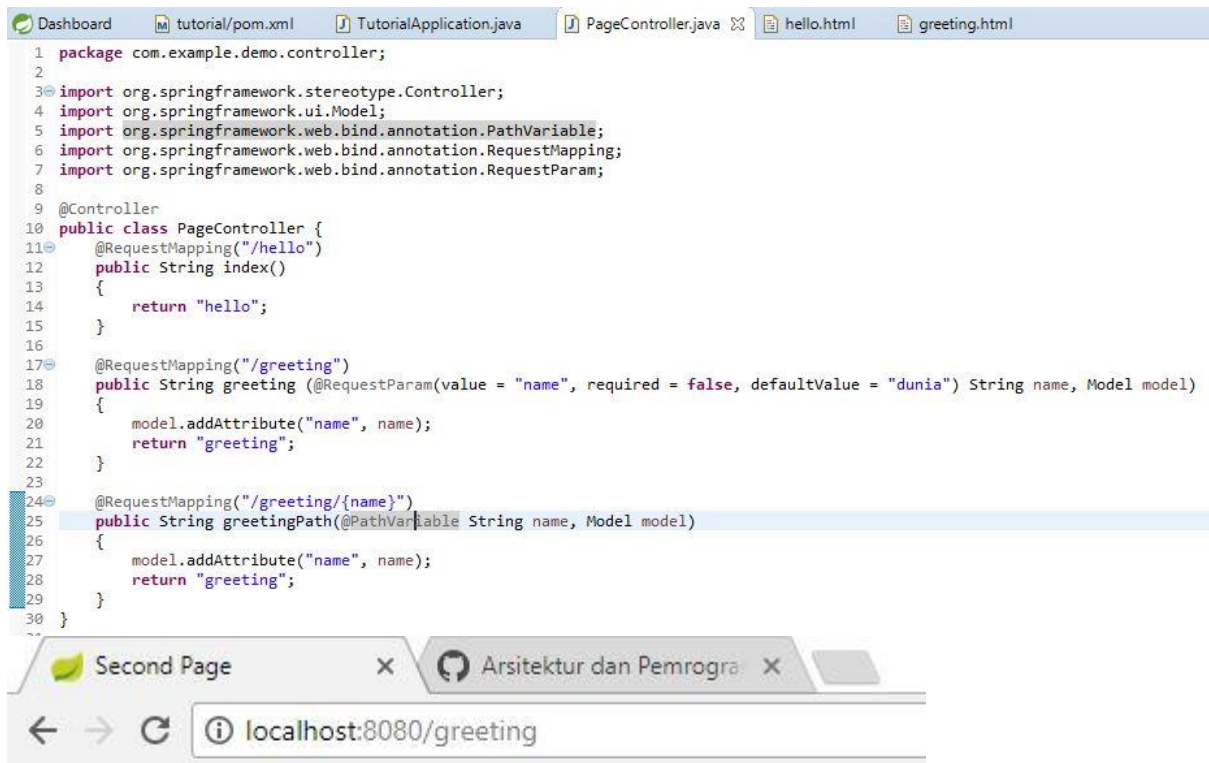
Dashboard tutorial/pom.xml TutorialApplication.java PageController.java hello.html greeting.html

1 package com.example.demo.controller;
2
3 import org.springframework.stereotype.Controller;
4 import org.springframework.ui.Model;
5 import org.springframework.web.bind.annotation.PathVariable;
6 import org.springframework.web.bind.annotation.RequestMapping;
7 import org.springframework.web.bind.annotation.RequestParam;
8
9 @Controller
10 public class PageController {
11     @RequestMapping("/hello")
12     public String index()
13     {
14         return "hello";
15     }
16
17     @RequestMapping("/greeting")
18     public String greeting (@RequestParam(value = "name", required = false, defaultValue = "dunia") String name, Model model)
19     {
20         model.addAttribute("name", name);
21         return "greeting";
22     }
23
24     @RequestMapping("/greeting/{name}")
25     public String greetingPath(@PathVariable String name, Model model)
26     {
27         model.addAttribute("name", name);
28         return "greeting";
29     }
30 }

Second Page ×
Arsitektur dan Pemrogra ×

localhost:8080/greeting